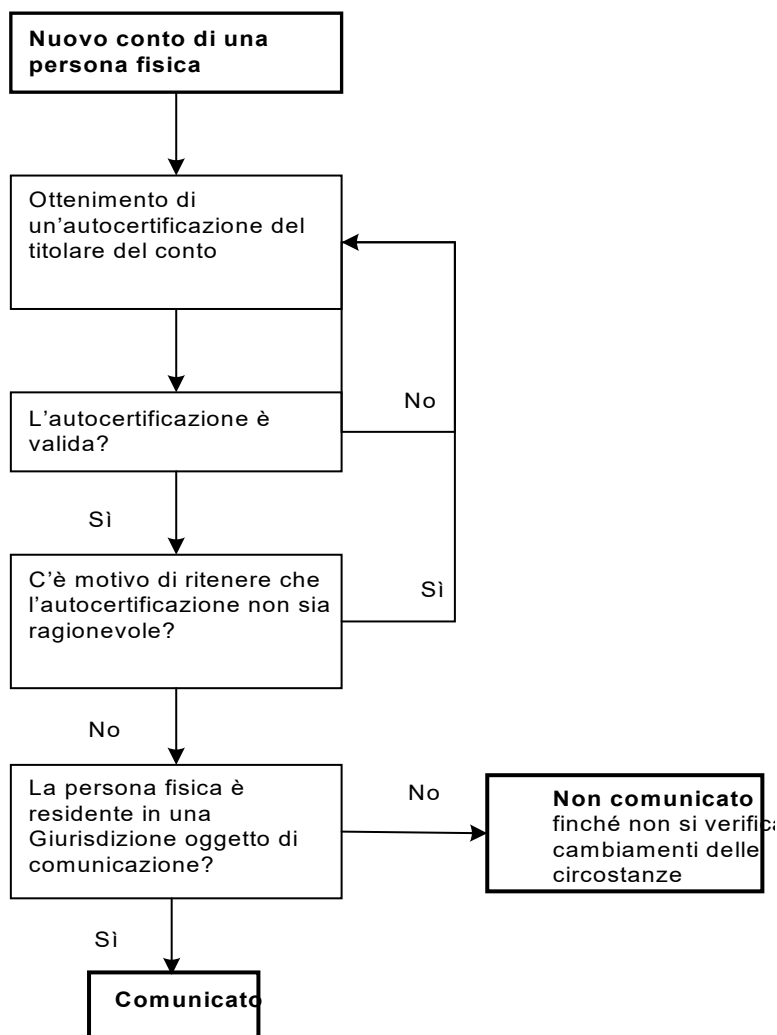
**Nuovo conto di una persona fisica**

Ottenimento di un'autocertificazione del titolare del conto

L'autocertificazione è valida?

No

Sì

C'è motivo di ritenere che l'autocertificazione non sia ragionevole?

Sì

No

La persona fisica è residente in una Giurisdizione oggetto di comunicazione?

No

**Non comunicato** finché non si verifica cambiamenti delle circostanze

Sì

**Comunicato**